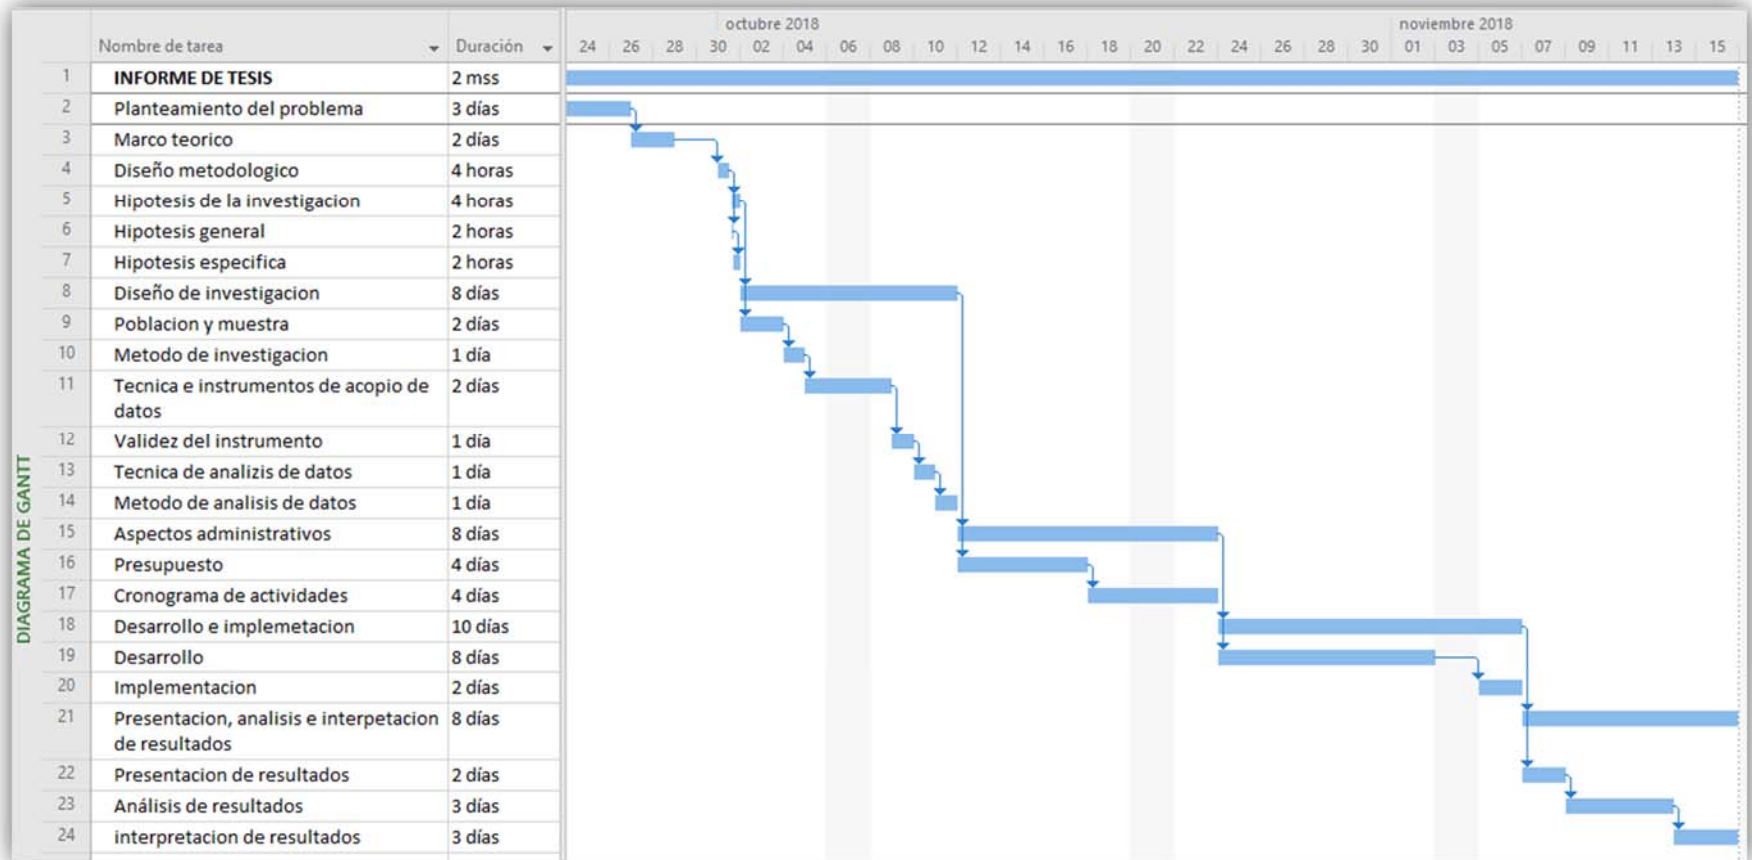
DIAGRAMA DE GANTT

| | Nombre de tarea | Duración |
|---|---|---|
| 1 | INFORME DE TESIS | 2 mss |
| 2 | Planteamiento del problema | 3 días |
| 3 | Marco teorico | 2 días |
| 4 | Diseño metodologico | 4 horas |
| 5 | Hipotesis de la investigacion | 4 horas |
| 6 | Hipotesis general | 2 horas |
| 7 | Hipotesis especifica | 2 horas |
| 8 | Diseño de investigacion | 8 días |
| 9 | Poblacion y muestra | 2 días |
| 10 | Metodo de investigacion | 1 día |
| 11 | Tecnica e instrumentos de acopio de datos | 2 días |
| 12 | Validez del instrumento | 1 día |
| 13 | Tecnica de analizis de datos | 1 día |
| 14 | Metodo de analisis de datos | 1 día |
| 15 | Aspectos administrativos | 8 días |
| 16 | Presupuesto | 4 días |
| 17 | Cronograma de actividades | 4 días |
| 18 | Desarrollo e implemetacion | 10 días |
| 19 | Desarrollo | 8 días |
| 20 | Implementacion | 2 días |
| 21 | Presentacion, analisis e interpetacion de resultados | 8 días |
| 22 | Presentacion de resultados | 2 días |
| 23 | Análisis de resultados | 3 días |
| 24 | interpretacion de resultados | 3 días |

octubre 2018 noviembre 2018
24 26 28 30 02 04 06 08 10 12 14 16 18 20 22 24 26 28 30 01 03 05 07 09 11 13 15